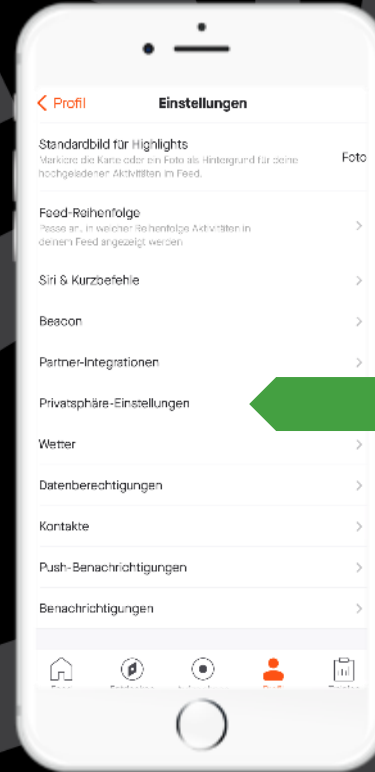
< Profil

Einstellungen

Standardbild für Highlights
Markiere die Karte oder ein Foto als Hintergrund für deine hochgeladenen Aktivitäten im Feed.

Foto

Feed-Reihenfolge
Passe an, in welcher Reihenfolge Aktivitäten in deinem Feed angezeigt werden

Siri & Kurzbefehle

Beacon

Partner-Integrationen

Privatsphäre-Einstellungen

Wetter

Datenberechtigungen

Kontakte

Push-Benachrichtigungen

Benachrichtigungen

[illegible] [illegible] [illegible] Profil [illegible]